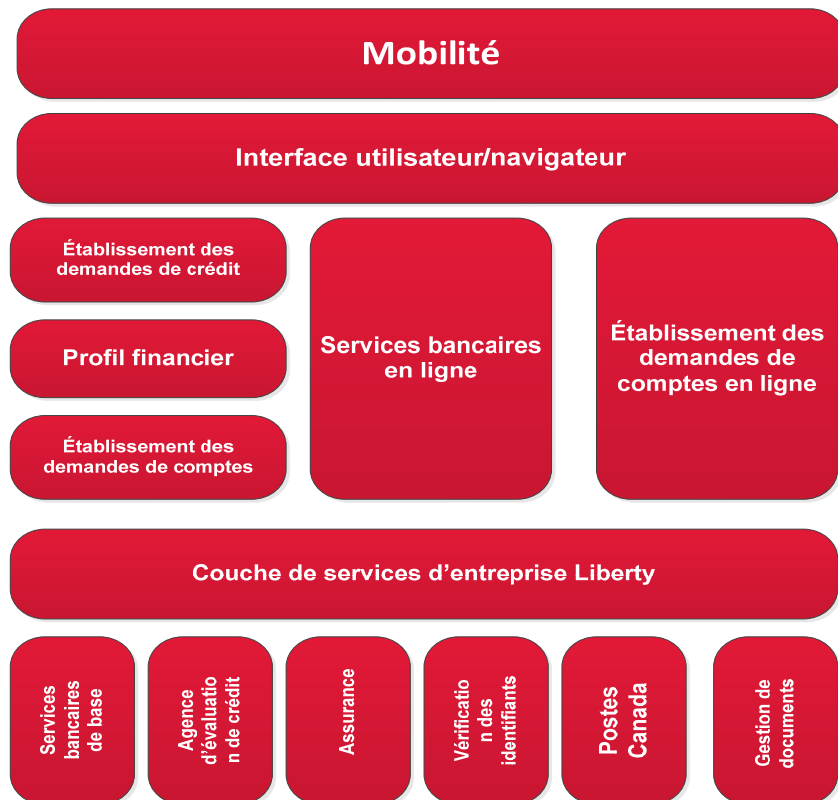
Mobilité

Interface utilisateur/navigateur

Établissement des demandes de crédit

Profil financier

Établissement des demandes de comptes

Services bancaires en ligne

Établissement des demandes de comptes en ligne

Couche de services d'entreprise Liberty

Services bancaires de base

Agence d'évaluation de crédit

Assurance

Vérification des identifiants

Postes Canada

Gestion de documents